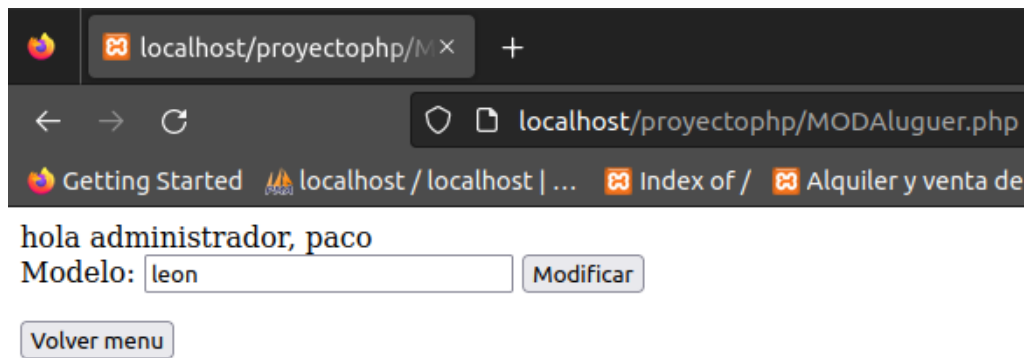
localhost/proyectophp/M ×
+
localhost/proyectophp/MODAluguer.php
Getting Started
localhost / localhost | ...
Index of /
Alquiler y venta de

hola administrador, paco
Modelo: leon Modificar

Volver menu